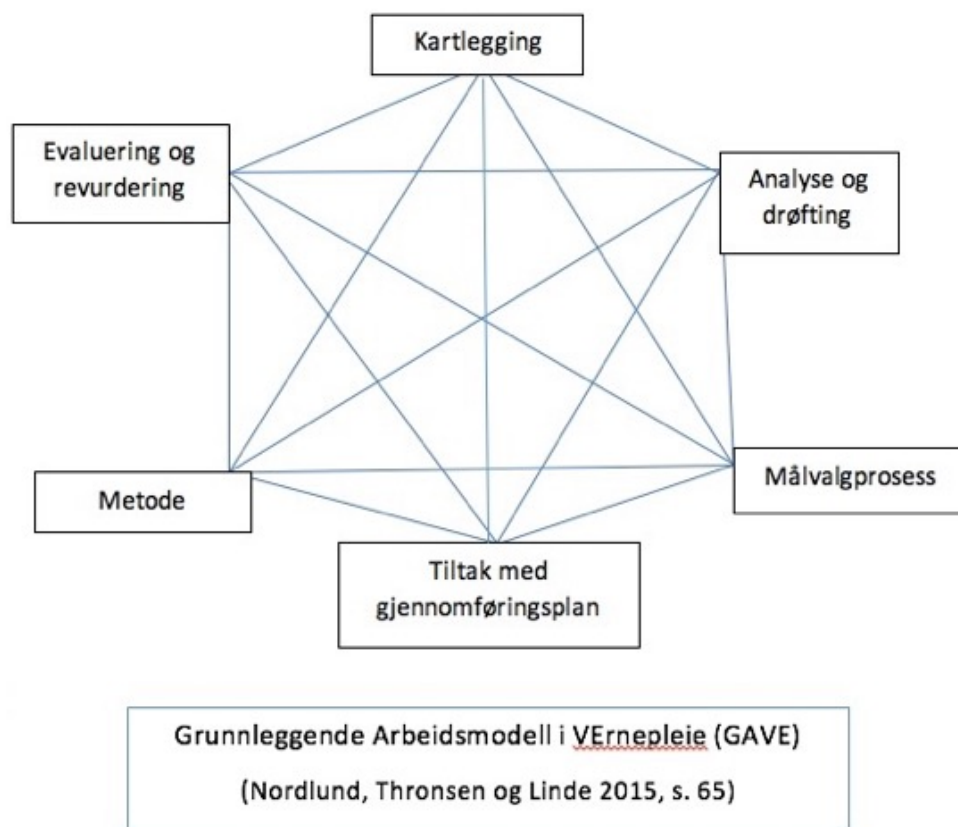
Kartlegging

Evaluering og revurdering

Analyse og drøfting

Metode

Målvalgprosess

Tiltak med gjennomføringsplan

Grunnleggende Arbeidsmodell i VErnepleie (GAVE)

(Nordlund, Thronsen og Linde 2015, s. 65)